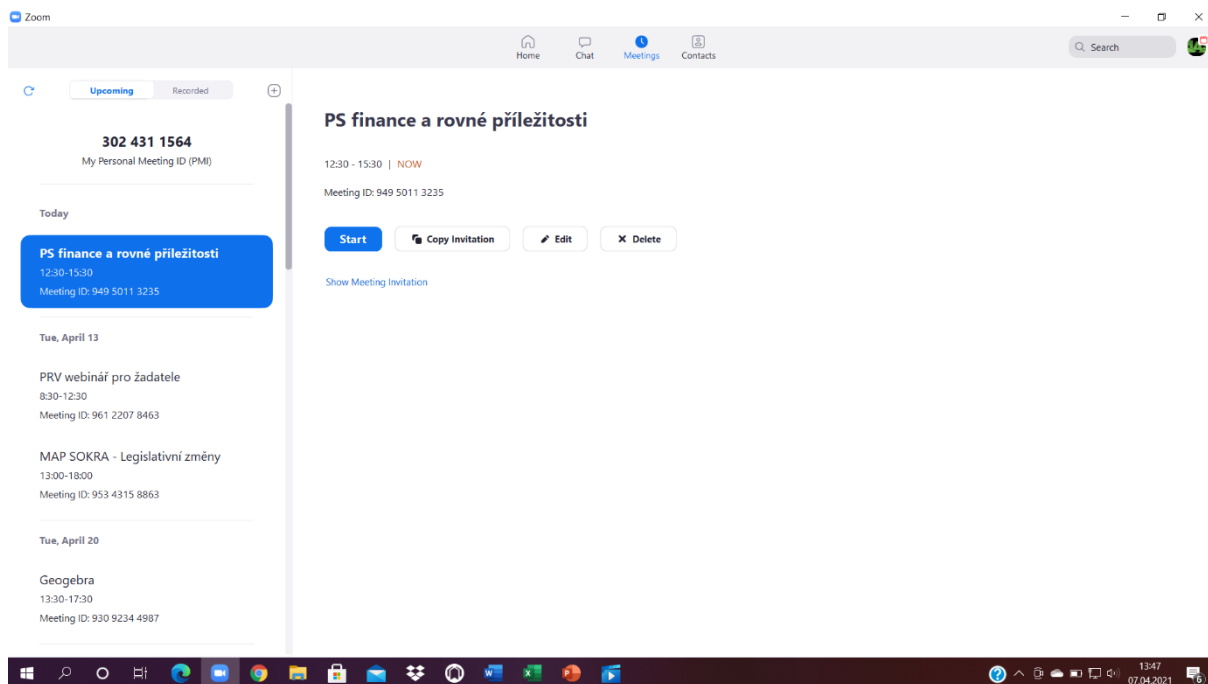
Zoom

Home Chat Meetings Contacts

Search

Upcoming Recorded

302 431 1564
My Personal Meeting ID (PMI)

Today

PS finance a rovné příležitosti
12:30-15:30
Meeting ID: 949 5011 3235

Tue, April 13

PRV webinář pro žadatele
8:30-12:30
Meeting ID: 961 2207 8463

MAP SOKRA - Legislativní změny
13:00-18:00
Meeting ID: 953 4315 8863

Tue, April 20

Geogebra
13:30-17:30
Meeting ID: 930 9234 4987

PS finance a rovné příležitosti

12:30 - 15:30 | NOW

Meeting ID: 949 5011 3235

Start Copy Invitation Edit Delete

Show Meeting Invitation

13:47
07.04.2021